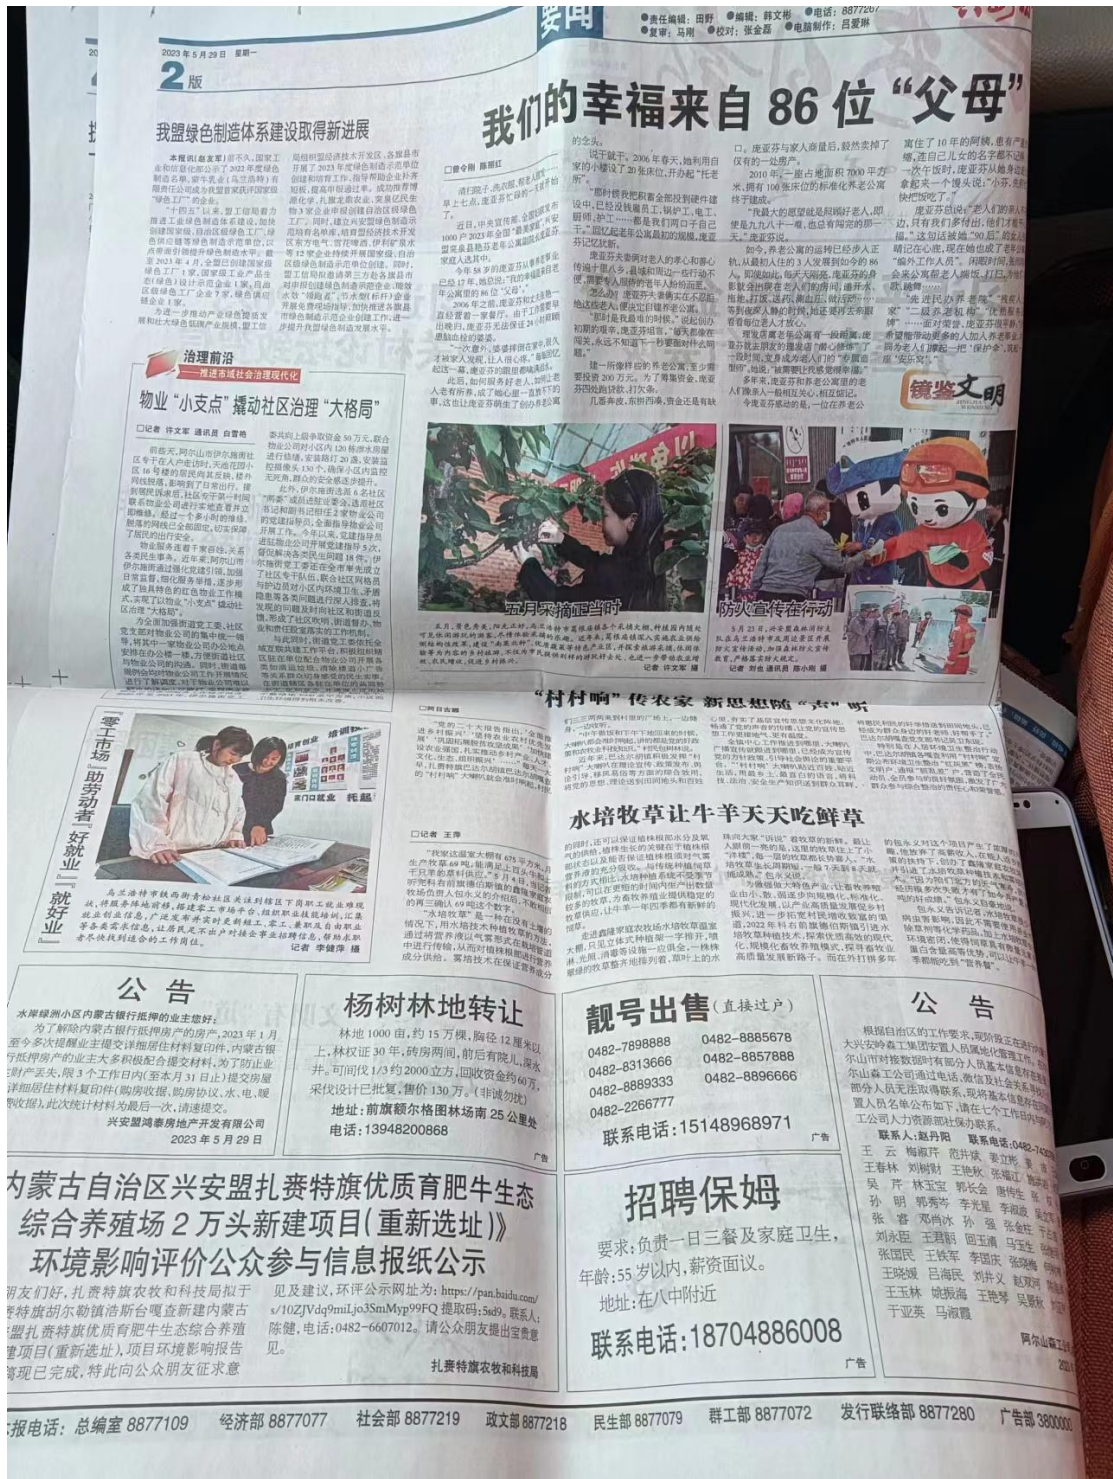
要闻
●责任编辑：田野 ●编辑：韩文彬 ●电话：8877267
●复审：马刚 ●校对：张金磊 ●电脑制作：吕爱琳

2023年5月29日 星期一
2版

我盟绿色制造体系建设取得新进展

我们的幸福来自86位“父母”

治理前沿
——推进市域社会治理现代化

物业“小支点”撬动社区治理“大格局”

□记者 许文军 通讯员 白雪艳

镜鉴文明

五月采摘正当时

防火宣传在行动

“村村响”传喜讯 新思想随“声”听

水培牧草让牛羊天天吃鲜草

□记者 王萍

“零工市场”助劳动者“好就业”“就好业”

记者 李婕萍 摄

公 告

水岸绿洲小区内蒙古银行抵押的业主您好：

为了解除内蒙古银行抵押房产的房产，2023年1月至今多次提醒业主提交详细居住材料复印件，内蒙古银行抵押房产的业主大多积极配合提交材料，为了防止出现财产丢失，限3个工作日内（至本月31日止）提交房屋详细居住材料复印件（购房收据，购房协议，水、电、暖收据），此次统计材料为最后一次，请速提交。

兴安盟鸿泰房地产开发有限公司
2023年5月29日

杨树林地转让

林地1000亩，约15万棵，胸径12厘米以上，林权证30年，砖房两间，前后有院儿，深水井。可间伐1/3约20000立方，回收资金约60万，采伐设计已批复，售价130万。（非诚勿扰）

地址：前旗额尔格图林场南25公里处
电话：13948200868

广告

靓号出售（直接过户）

0482-7898888　0482-8885678
0482-8313666　0482-8857888
0482-8889333　0482-8896666
0482-2266777

联系电话：15148968971

广告

公 告

根据自治区的工作要求，现阶段正在进行内蒙大兴安岭森工集团安置人员属地化管理工作。阿尔山市材料数据时有部分人员需要……阿尔山森工公司通过电话、微信及社会关系联系部分人员无法取得联系，现将基本信息予以公告。置人员名单公布如下，请在七个工作日内与森工公司人力资源部社保办联系。

联系人：赵丹阳 联系电话：0482-74

王 云 梅淑芹 范井斌 姜立彬
王春林 刘树财 王艳秋 张福江
吴 芹 林玉宝 郭长会 唐传生
孙 明 郭秀芬 李光星 李淑波
张 睿 邓鸿冰 孙 强 张金柱
刘永臣 王晨阳 回玉清 马宝生
张国民 王铁军 李国庆 张晓梅
王晓媛 吕海民 刘井义 赵双玥
王玉林 姚振海 王艳琴 吴景林
于亚荣 马淑霞

阿尔山森工公司
202

内蒙古自治区兴安盟扎赉特旗优质育肥牛生态综合养殖场2万头新建项目（重新选址）》环境影响评价公众参与信息报纸公示

朋友们好，扎赉特旗农牧和科技局拟于赉特旗胡尔勒镇浩斯台嘎查新建内蒙古盟扎赉特旗优质育肥牛生态综合养殖项目（重新选址），项目环境影响报告编现已完成，特此向公众朋友征求意见及建议，环评公示网址为：https://pan.baidu.com/s/10ZJVdq9miLjo3SmMyp99FQ 提取码：5d9。联系人：陈健，电话：0482-6607012。请公众朋友提出宝贵意见。

扎赉特旗农牧和科技局

招聘保姆

要求：负责一日三餐及家庭卫生，
年龄：55岁以内，薪资面议。
地址：在八中附近
联系电话：18704886008

广告

报电话：总编室 8877109　经济部 8877077　社会部 8877219　政文部 8877218　民生部 8877079　群工部 8877072　发行联络部 8877280　广告部 380000